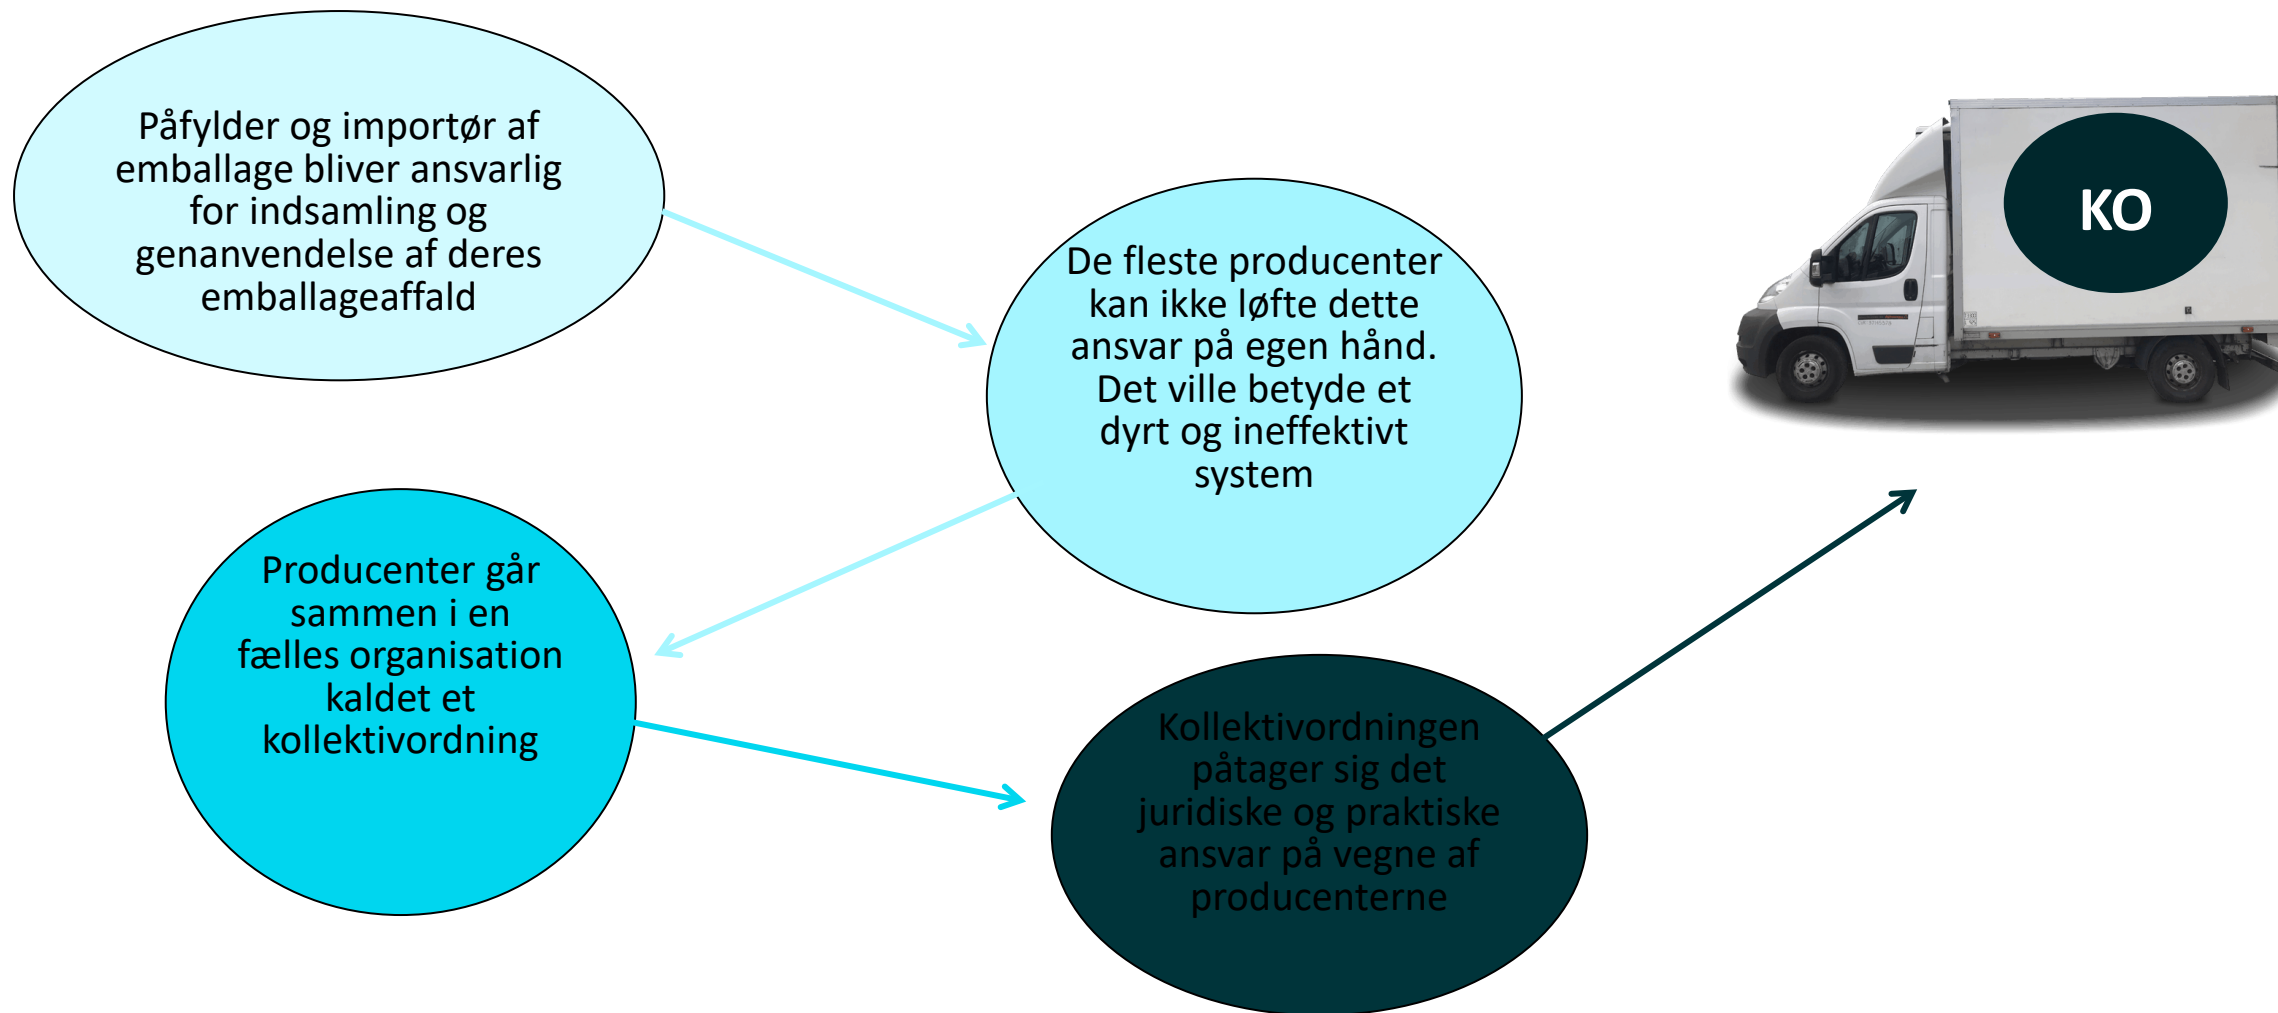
Påfylder og importør af emballage bliver ansvarlig for indsamling og genanvendelse af deres emballageaffald

De fleste producenter kan ikke løfte dette ansvar på egen hånd. Det ville betyde et dyrt og ineffektivt system

KO

Producenter går sammen i en fælles organisation kaldet et kollektivordning

Kollektivordningen påtager sig det juridiske og praktiske ansvar på vegne af producenterne